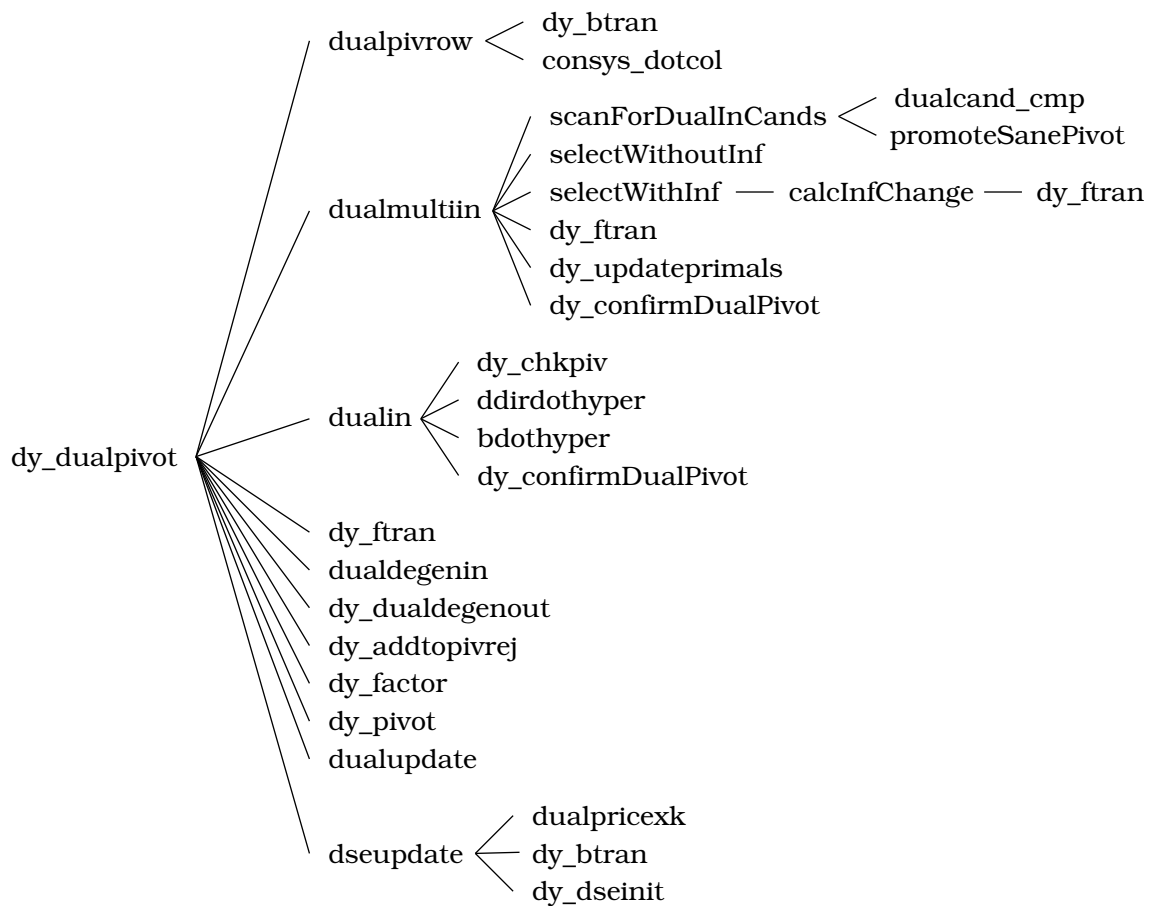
dy_dualpivot

dualpivrow
dy_btran
consys_dotcol

dualmultiin
scanForDualInCands
dualcand_cmp
promoteSanePivot
selectWithoutInf
selectWithInf — calcInfChange — dy_ftran
dy_ftran
dy_updateprimals
dy_confirmDualPivot

dualin
dy_chkpiv
ddirdothyper
bdothyper
dy_confirmDualPivot

dy_ftran
dualdegenin
dy_dualdegenout
dy_addtopivrej
dy_factor
dy_pivot
dualupdate

dseupdate
dualpricexk
dy_btran
dy_dseinit